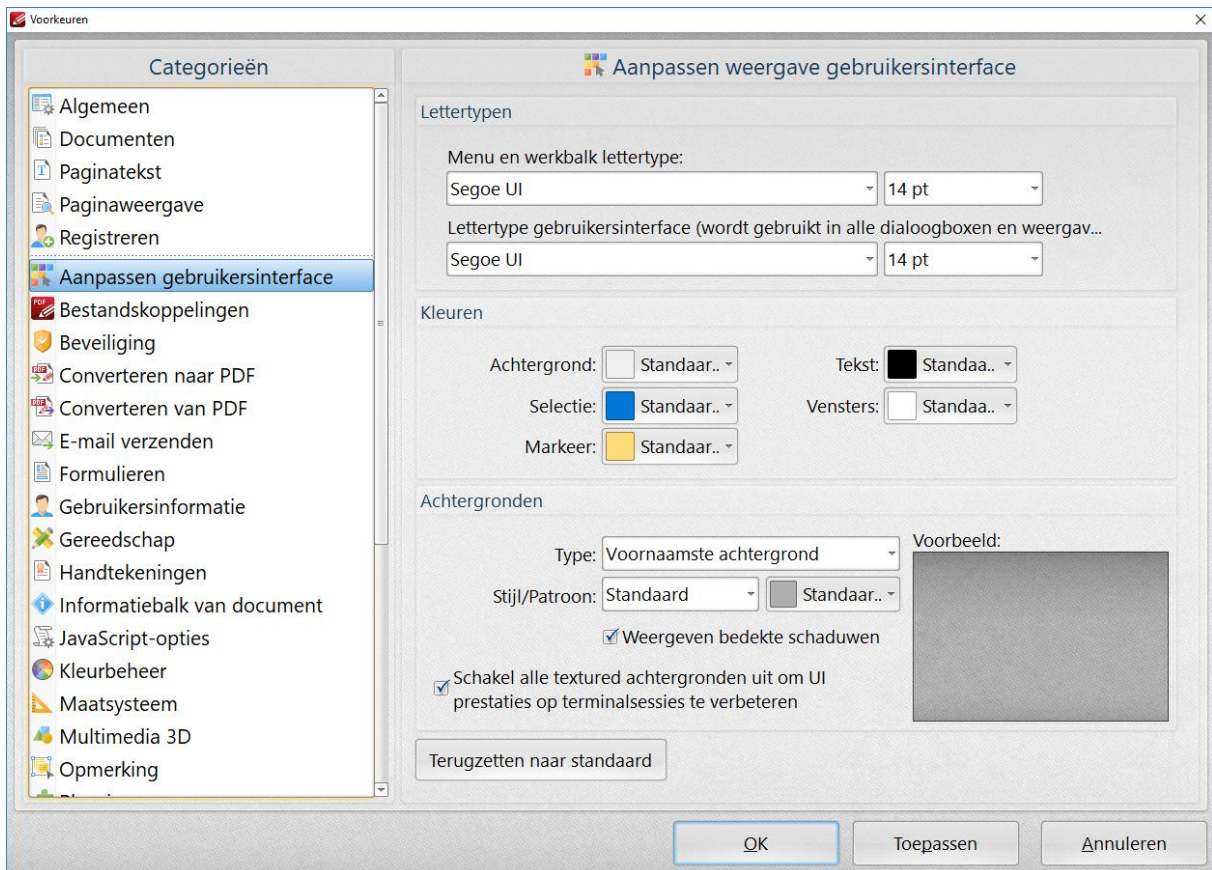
Voorkeuren

Categorieën

Algemeen
Documenten
Paginatekst
Paginaweergave
Registreren
Aanpassen gebruikersinterface
Bestandskoppelingen
Beveiliging
Converteren naar PDF
Converteren van PDF
E-mail verzenden
Formulieren
Gebruikersinformatie
Gereedschap
Handtekeningen
Informatiebalk van document
JavaScript-opties
Kleurbeheer
Maatsysteem
Multimedia 3D
Opmerking
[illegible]

Aanpassen weergave gebruikersinterface

Lettertypen

Menu en werkbalk lettertype:
Segoe UI
14 pt
Lettertype gebruikersinterface (wordt gebruikt in alle dialoogboxen en weergav...
Segoe UI
14 pt

Kleuren

Achtergrond: Standaar..
Tekst: Standaa..
Selectie: Standaar..
Vensters: Standaa..
Markeer: Standaar..

Achtergronden

Type: Voornaamste achtergrond
Voorbeeld:
Stijl/Patroon: Standaard
Standaar..
Weergeven bedekte schaduwen
Schakel alle textured achtergronden uit om UI prestaties op terminalsessies te verbeteren

Terugzetten naar standaard

OK
Toepassen
Annuleren